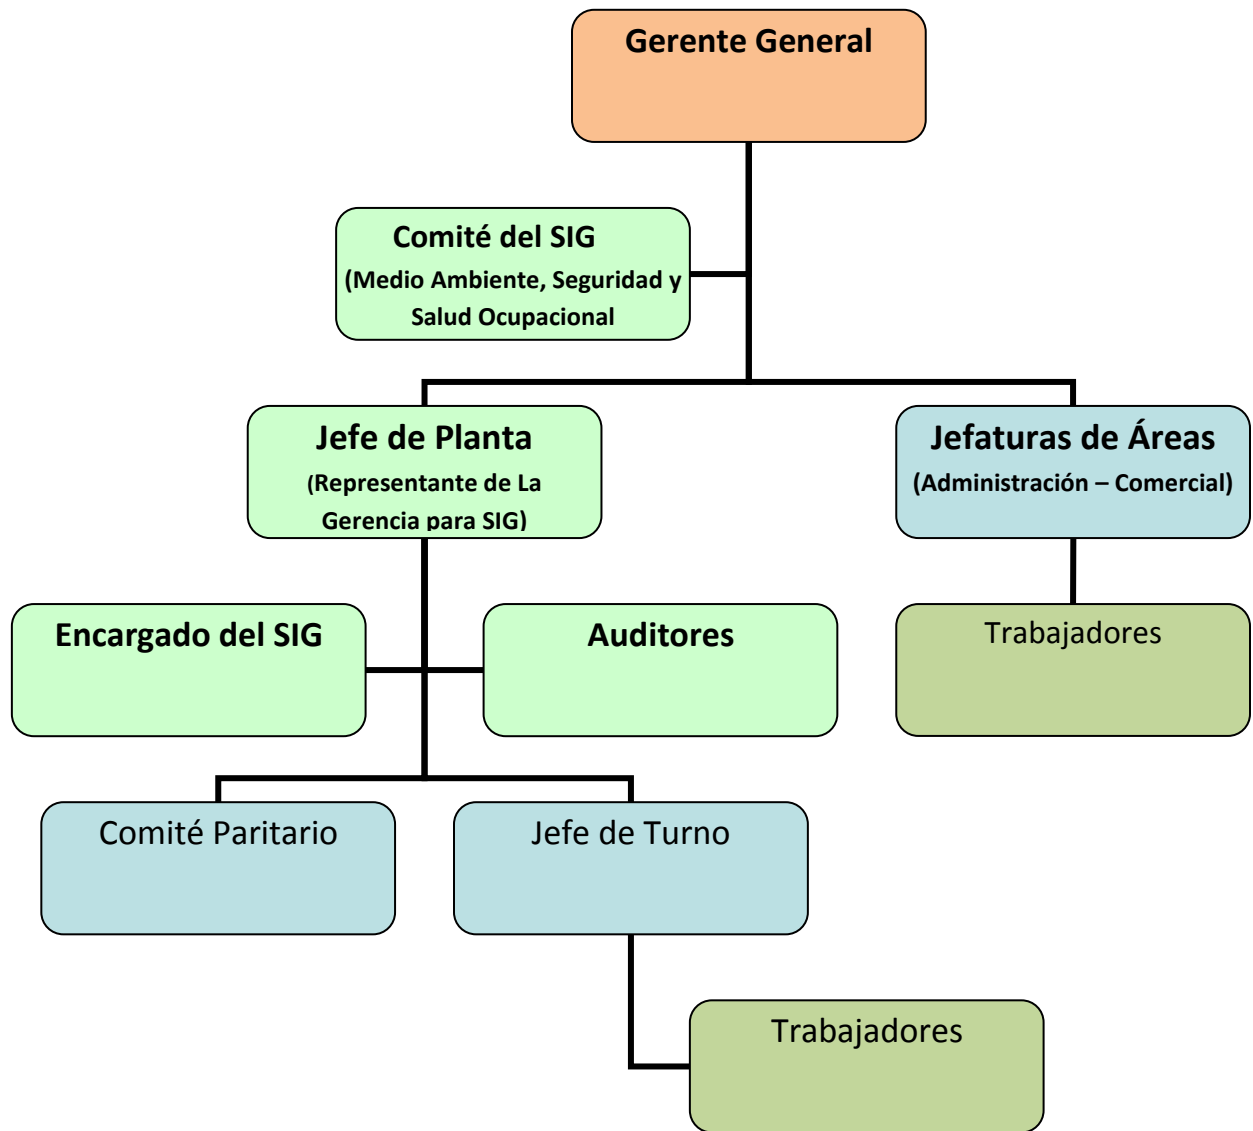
Gerente General

Comité del SIG
(Medio Ambiente, Seguridad y Salud Ocupacional

Jefe de Planta
(Representante de La Gerencia para SIG)

Jefaturas de Áreas
(Administración – Comercial)

Encargado del SIG

Auditores

Trabajadores

Comité Paritario

Jefe de Turno

Trabajadores